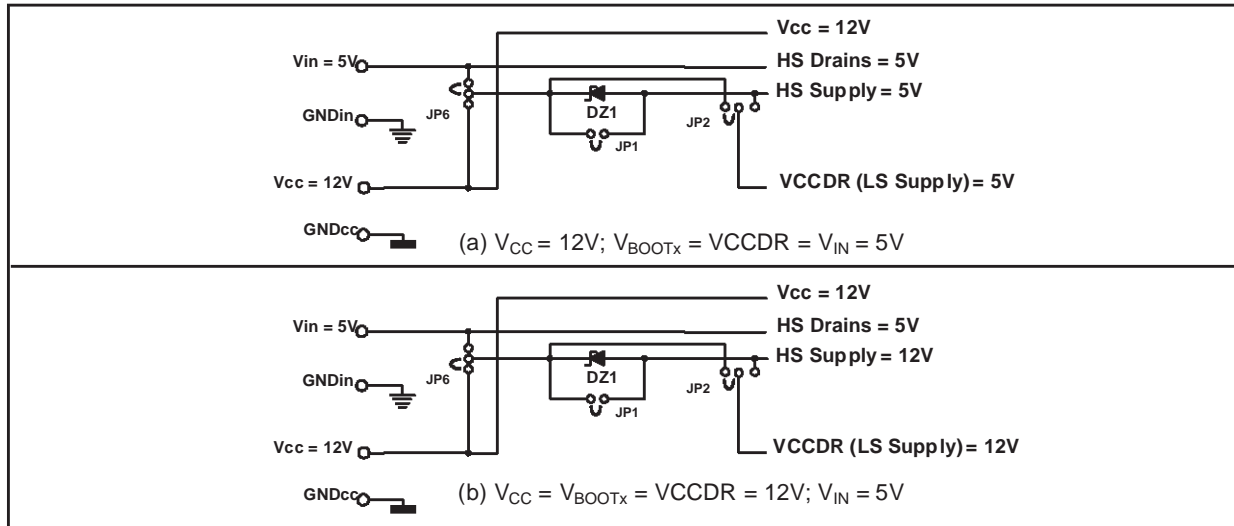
Vcc = 12V
Vin = 5V
HS Drains = 5V
HS Supply = 5V
DZ1
GNDin
JP6
JP2
JP1
Vcc = 12V
VCCDR (LS Supply) = 5V
GNDcc
(a) $V_{CC}$ = 12V; $V_{BOOTx}$ = VCCDR = $V_{IN}$ = 5V

Vcc = 12V
Vin = 5V
HS Drains = 5V
HS Supply = 12V
DZ1
GNDin
JP6
JP2
JP1
Vcc = 12V
VCCDR (LS Supply) = 12V
GNDcc
(b) $V_{CC}$ = $V_{BOOTx}$ = VCCDR = 12V; $V_{IN}$ = 5V